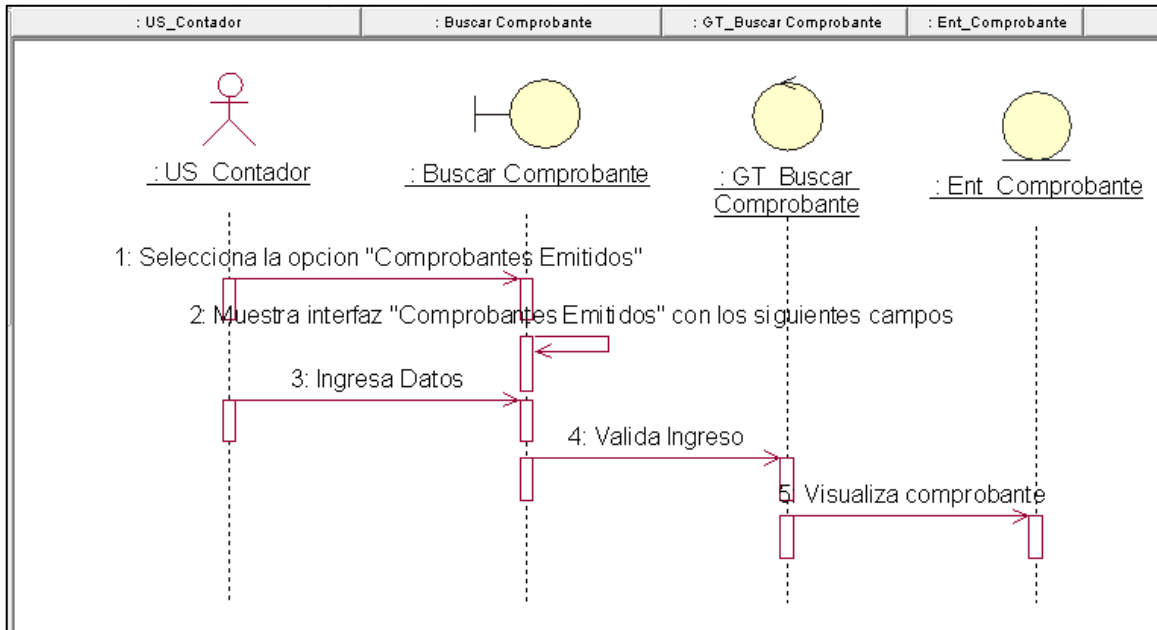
: US_Contador | : Buscar Comprobante | : GT_Buscar Comprobante | : Ent_Comprobante

: US_Contador

: Buscar Comprobante

: GT_Buscar Comprobante

: Ent_Comprobante

1: Selecciona la opcion "Comprobantes Emitidos"

2: Muestra interfaz "Comprobantes Emitidos" con los siguientes campos

3: Ingresa Datos

4: Valida Ingreso

5: Visualiza comprobante